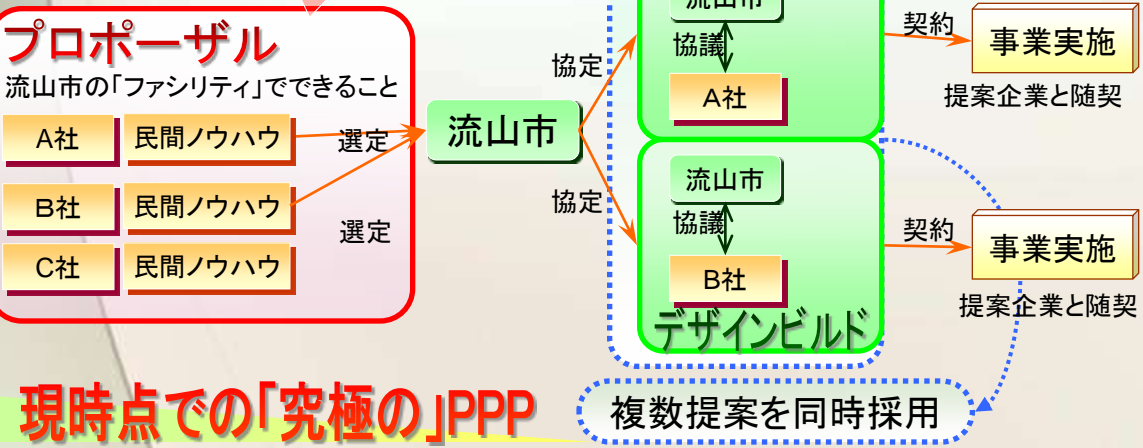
プロポーザル
流山市の「ファシリティ」でできること

A社 民間ノウハウ
B社 民間ノウハウ
C社 民間ノウハウ

選定
選定

流山市

協定
協定

流山市
協議
A社

契約
事業実施
提案企業と随契

流山市
協議
B社
デザインビルド

契約
事業実施
提案企業と随契

現時点での「究極の」PPP

複数提案を同時採用